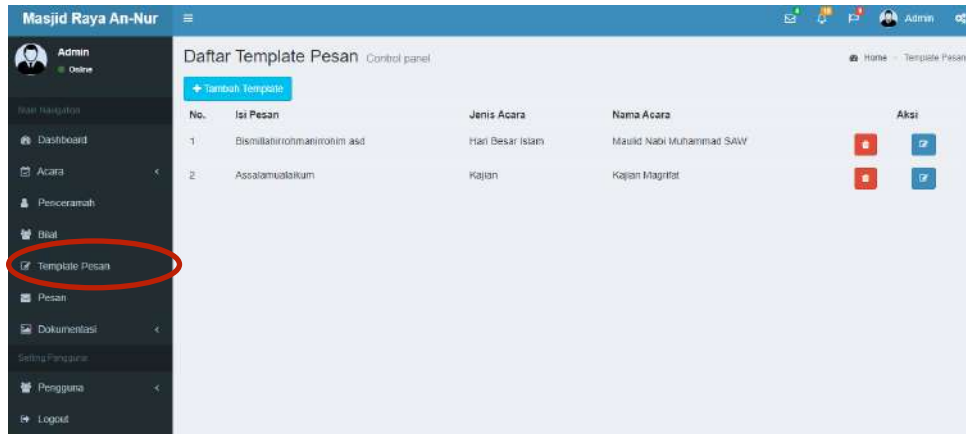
Masjid Raya An-Nur

Admin

Admin
Online

Main Navigation

Dashboard

Acara

Penceramah

Bilal

Template Pesan

Pesan

Dokumentasi

Setting Pengguna

Pengguna

Logout

Daftar Template Pesan Control panel

Home > Template Pesan

+ Tambah Template

| No. | Isi Pesan | Jenis Acara | Nama Acara | Aksi |
|---|---|---|---|---|
| 1 | Bismillahirrohmanirrohim asd | Hari Besar Islam | Maulid Nabi Muhammad SAW | |
| 2 | Assalamualaikum | Kajian | Kajian Magrifat | |